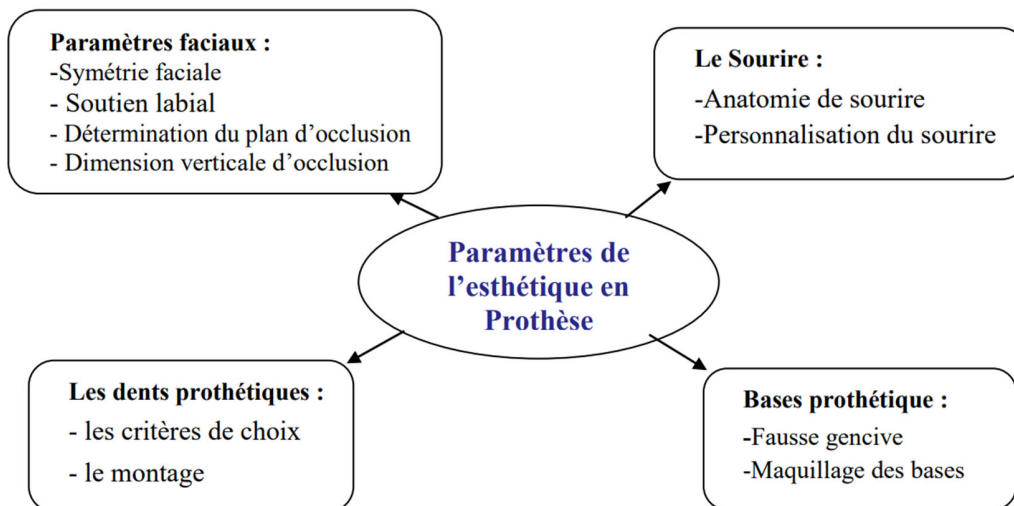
Paramètres faciaux :
-Symétrie faciale
- Soutien labial
- Détermination du plan d'occlusion
- Dimension verticale d'occlusion

Le Sourire :
-Anatomie de sourire
-Personnalisation du sourire

Paramètres de l'esthétique en Prothèse

Les dents prothétiques :
- les critères de choix
- le montage

Bases prothétique :
-Fausse gencive
-Maquillage des bases